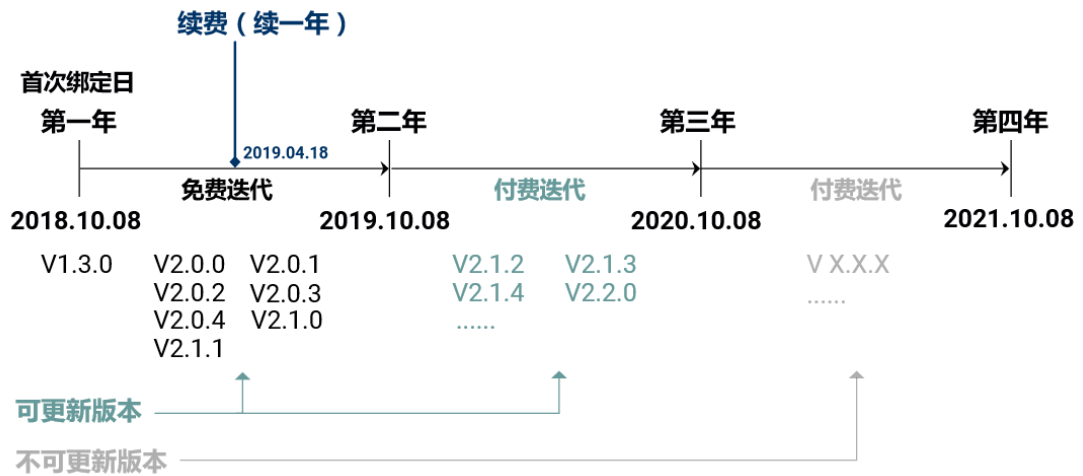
续费（续一年）

首次绑定日

第一年

2019.04.18

第二年

第三年

第四年

免费迭代

付费迭代

付费迭代

2018.10.08

2019.10.08

2020.10.08

2021.10.08

V1.3.0

V2.0.0 V2.0.1
V2.0.2 V2.0.3
V2.0.4 V2.1.0
V2.1.1

V2.1.2 V2.1.3
V2.1.4 V2.2.0
......

V X.X.X
......

可更新版本

不可更新版本